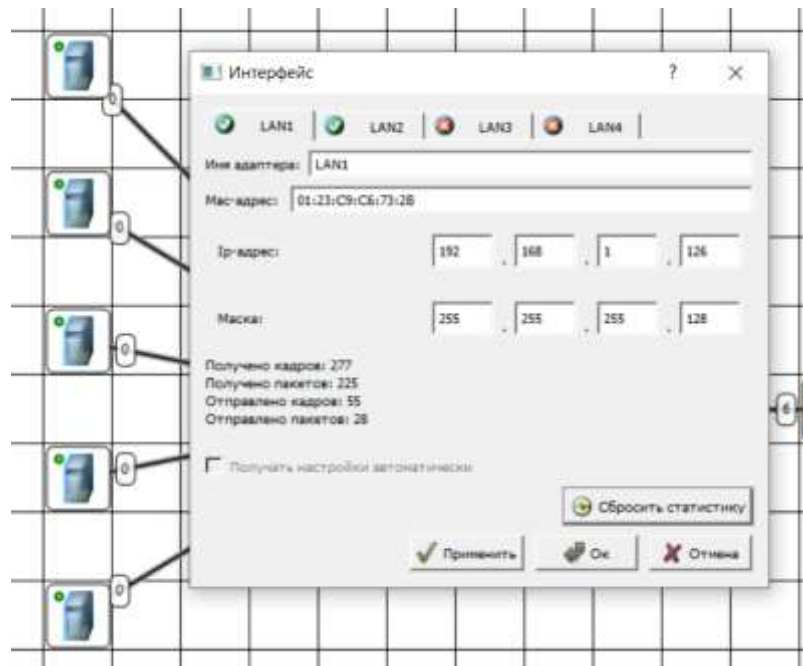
0

0

0

0

0

6

Интерфейс ? ×

LAN1 | LAN2 | LAN3 | LAN4

Имя адаптера: LAN1

Mac-адрес: 01:23:C9:C6:73:28

Ip-адрес: 192 . 168 . 1 . 126

Маска: 255 . 255 . 255 . 128

Получено кадров: 277
Получено пакетов: 225
Отправлено кадров: 55
Отправлено пакетов: 28

Получать настройки автоматически

Сбросить статистику

Применить Ок Отмена